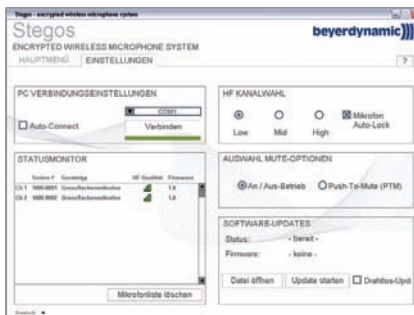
Stegos - encrypted wireless microphone system

Stegos
ENCRYPTED WIRELESS MICROPHONE SYSTEM

beyerdynamic)))

HAUPTMENÜ | EINSTELLUNGEN

?

PC VERBINDUNGSEINSTELLUNGEN

COM1

Auto-Connect

Verbinden

HF KANALWAHL

Low | Mid | High

Mikrofon Auto-Lock

STATUSMONITOR

| | Serien-Nr. | Gerätetyp | HF Qualität | Firmware |
|---|---|---|---|---|
| Ch 1 | 1000-0001 | Grenzflächenmikrofon | | 1.6 |
| Ch 2 | 1000-0002 | Grenzflächenmikrofon | | 1.6 |

Mikrofonliste löschen

AUSWAHL MUTE-OPTIONEN

An / Aus-Betrieb | Push-To-Mute (PTM)

SOFTWARE-UPDATES

Status: - bereit -

Firmware: - keine -

Datei öffnen | Update starten | Drahtlos-Upd

Deutsch